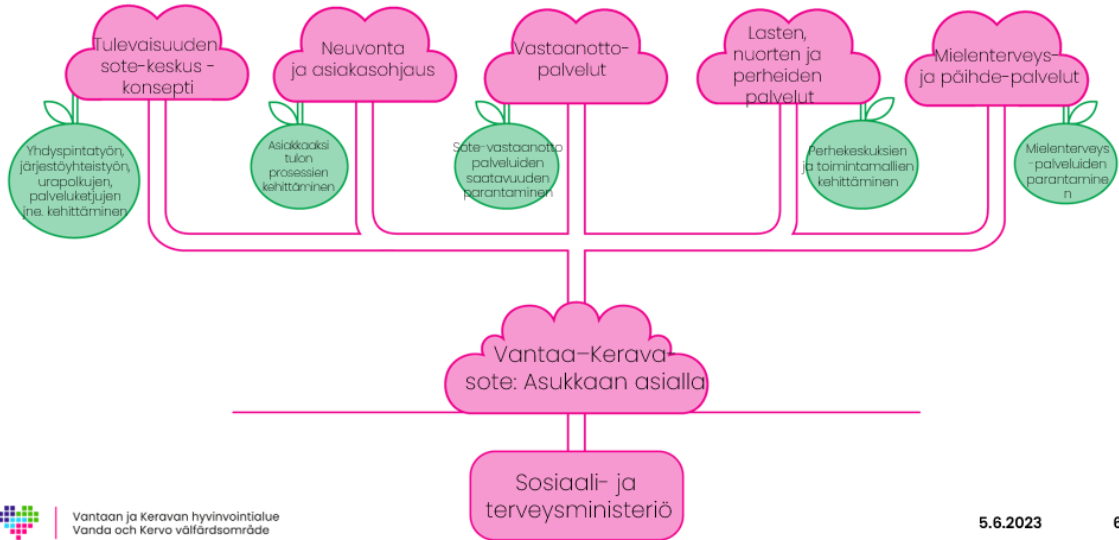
Tulevaisuuden sote-keskus -konsepti

Yhdyspintatyön, järjestöyhteistyön, urapolkujen, palveluketjujen jne. kehittäminen

Neuvonta ja asiakasohjaus

Asiakkaaksi tulon prosessien kehittäminen

Vastaanotto-palvelut

Sote-vastaanotto palveluiden saatavuuden parantaminen

Lasten, nuorten ja perheiden palvelut

Perhekeskuksien ja toimintamallien kehittäminen

Mielenterveys- ja päihde-palvelut

Mielenterveys-palveluiden parantamine n

Vantaa–Kerava sote: Asukkaan asialla

Sosiaali- ja terveysministeriö

Vantaan ja Keravan hyvinvointialue
Vanda och Kervo välfärdsområde

5.6.2023

6